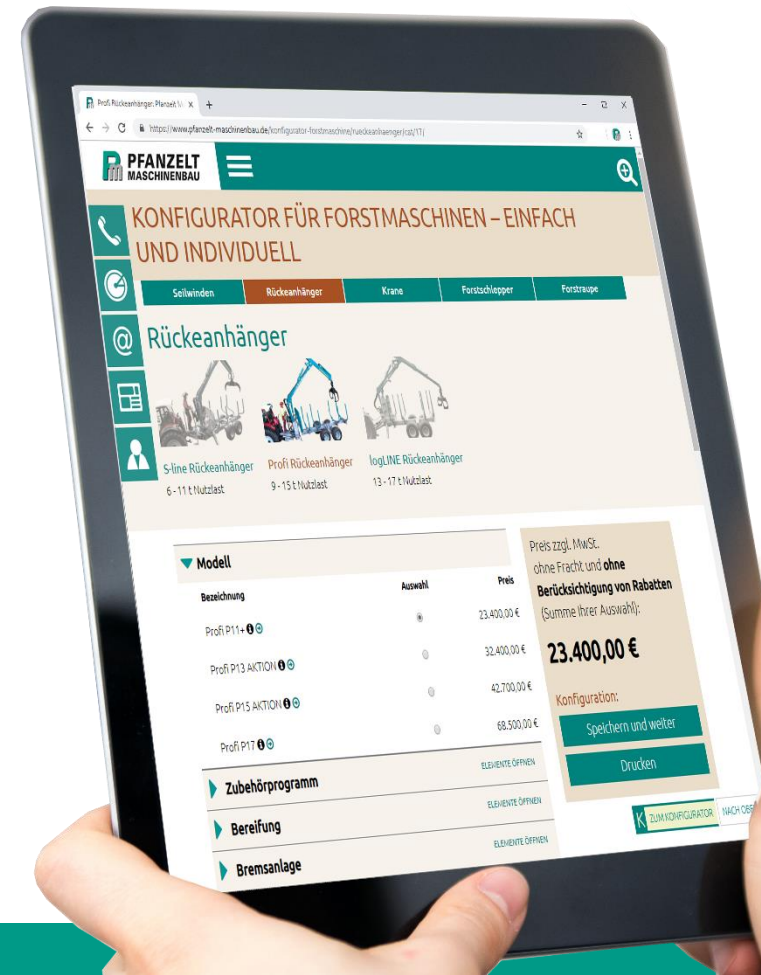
Profi Rückeanhänger: Pfanzelt M ×

https://www.pfanzelt-maschinenbau.de/konfigurator-forstmaschine/rueckeanhaenger/cat/17/

PFANZELT MASCHINENBAU

KONFIGURATOR FÜR FORSTMASCHINEN – EINFACH UND INDIVIDUELL

Seilwinden | Rückeanhänger | Krane | Forstschlepper | Forstraupe

Rückeanhänger

S-line Rückeanhänger
6 - 11 t Nutzlast

Profi Rückeanhänger
9 - 15 t Nutzlast

logLINE Rückeanhänger
13 - 17 t Nutzlast

Modell

| Bezeichnung | Auswahl | Preis |
|---|---|---|
| Profi P11+ | | 23.400,00 € |
| Profi P13 AKTION | | 32.400,00 € |
| Profi P15 AKTION | | 42.700,00 € |
| Profi P17 | | 68.500,00 € |

ELEMENTE ÖFFNEN
Zubehörprogramm
ELEMENTE ÖFFNEN
Bereifung
ELEMENTE ÖFFNEN
Bremsanlage

Preis zzgl. MwSt. ohne Fracht und ohne Berücksichtigung von Rabatten (Summe Ihrer Auswahl):

23.400,00 €

Konfiguration:

Speichern und weiter

Drucken

ZUM KONFIGURATOR

NACH OBE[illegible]